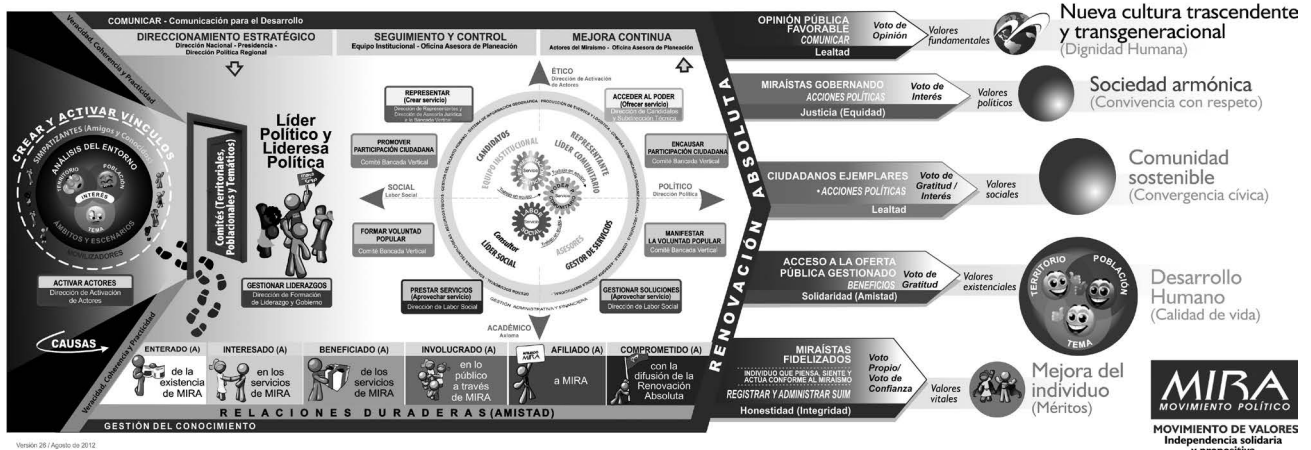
COMUNICAR - Comunicación para el Desarrollo

DIRECCIONAMIENTO ESTRATÉGICO
Dirección Nacional - Presidencia - Dirección Política Regional

SEGUIMIENTO Y CONTROL
Equipo Institucional - Oficina Asesora de Planeación

MEJORA CONTINUA
Actores del Miraísmo - Oficina Asesora de Planeación

Veracidad, Coherencia y Practicidad

CREAR Y ACTIVAR VÍNCULOS
SIMPATIZANTES (Amigos y Conocidos)
ANÁLISIS DEL ENTORNO
TERRITORIO
POBLACIÓN
INTERÉS
TEMA
ÁMBITOS Y ESCENARIOS
MOVILIZADORES

Comités (Territoriales, Poblacionales y Temáticos)

Líder Político y Lideresa Política

ACTIVAR ACTORES
Dirección de Activación de Actores

GESTIONAR LIDERAZGOS
Dirección de Formación de Liderazgo y Gobierno

ÉTICO
Dirección de Activación de Actores

REPRESENTAR (Crear servicio)
Dirección de Representantes y Dirección de Asesoría Jurídica y la Bancada Vertical

ACCEDER AL PODER (Ofrecer servicio)
Dirección de Candidatos y Rendición de Cuentas

PROMOVER PARTICIPACIÓN CIUDADANA
Comité Bancada Vertical

ENCAUSAR PARTICIPACIÓN CIUDADANA
Comité Bancada Vertical

SOCIAL
Labor Social

POLÍTICO
Dirección Política

CANDIDATOS
EQUIPO INSTITUCIONAL
REPRESENTANTE
LÍDER COMUNITARIO
Consultor
LÍDER SOCIAL
ASESORES
GESTOR DE SERVICIOS

FORMAR VOLUNTAD POPULAR
Comité Bancada Vertical

MANIFESTAR LA VOLUNTAD POPULAR
Comité Bancada Vertical

PRESTAR SERVICIOS (Aprovechar servicio)
Dirección de Labor Social

GESTIONAR SOLUCIONES (Aprovechar servicio)
Dirección de Labor Social

GESTIÓN ADMINISTRATIVA Y FINANCIERA

ACADÉMICO
Axioma

CAUSAS

Veracidad, Coherencia y Practicidad

| ENTERADO (A) | INTERESADO (A) | BENEFICIADO (A) | INVOLUCRADO (A) | AFILIADO (A) | COMPROMETIDO (A) |
|---|---|---|---|---|---|
| de la existencia de MIRA | en los servicios de MIRA | de los servicios de MIRA | en lo público a través de MIRA | a MIRA | con la difusión de la Renovación Absoluta |

RELACIONES DURADERAS (AMISTAD)

GESTIÓN DEL CONOCIMIENTO

RENOVACIÓN ABSOLUTA

OPINIÓN PÚBLICA FAVORABLE
COMUNICAR
Lealtad
Voto de Opinión
Valores fundamentales
Nueva cultura trascendente y transgeneracional
(Dignidad Humana)

MIRAÍSTAS GOBERNANDO
ACCIONES POLÍTICAS
Justicia (Equidad)
Voto de Interés
Valores políticos
Sociedad armónica
(Convivencia con respeto)

CIUDADANOS EJEMPLARES
• ACCIONES POLÍTICAS
Lealtad
Voto de Gratitud / Interés
Valores sociales
Comunidad sostenible
(Convergencia cívica)

ACCESO A LA OFERTA PÚBLICA GESTIONADO
BENEFICIOS
Solidaridad (Amistad)
Voto de Gratitud
Valores existenciales
TERRITORIO
POBLACIÓN
TEMA
Desarrollo Humano
(Calidad de vida)

MIRAÍSTAS FIDELIZADOS
INDIVIDUO QUE PIENSA, SIENTE Y ACTÚA CONFORME AL MIRAÍSMO
REGISTRAR Y ADMINISTRAR SUIM
Honestidad (Integridad)
Voto Propio/ Voto de Confianza
Valores vitales
Mejora del individuo
(Méritos)

MIRA
MOVIMIENTO POLÍTICO
MOVIMIENTO DE VALORES
Independencia solidaria
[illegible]

Versión 28 / Agosto de 2012